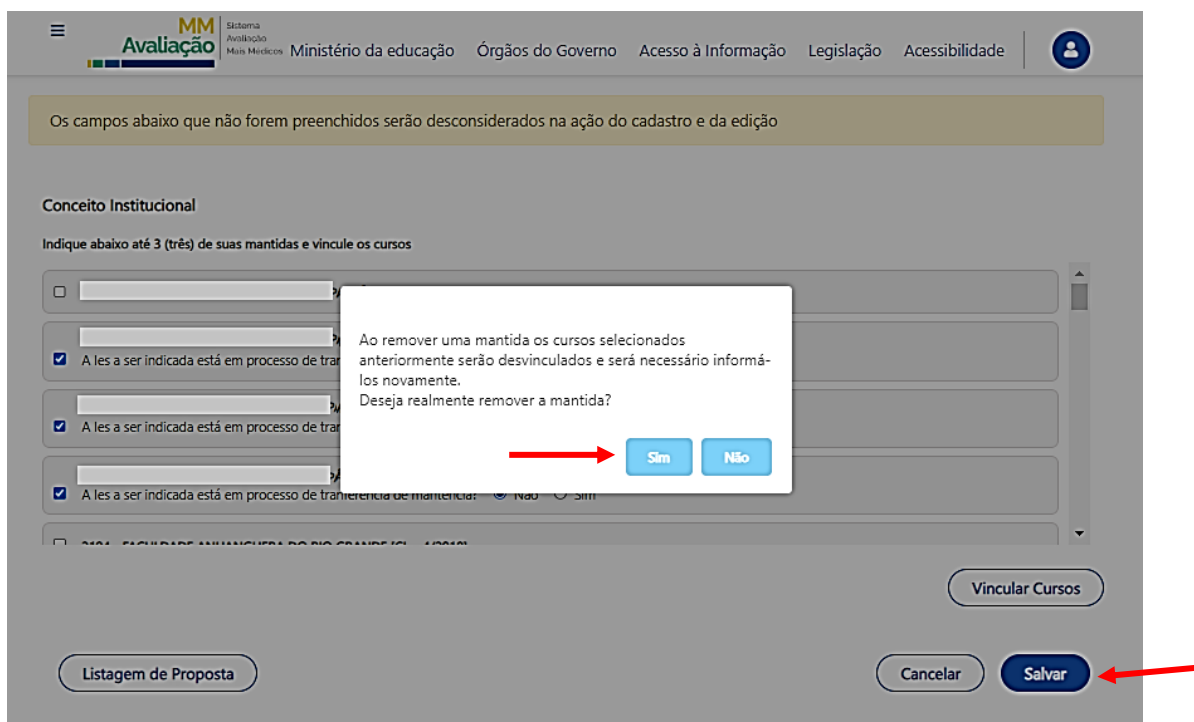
MM Avaliação Sistema Avaliação Mais Médicos

Ministério da educação Órgãos do Governo Acesso à Informação Legislação Acessibilidade

Os campos abaixo que não forem preenchidos serão desconsiderados na ação do cadastro e da edição

Conceito Institucional

Indique abaixo até 3 (três) de suas mantidas e vincule os cursos

A Ies a ser indicada está em processo de tra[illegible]

A Ies a ser indicada está em processo de tra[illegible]

A Ies a ser indicada está em processo de transferência de mantença? Não Sim

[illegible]

Ao remover uma mantida os cursos selecionados anteriormente serão desvinculados e será necessário informá-los novamente.
Deseja realmente remover a mantida?

Sim Não

Vincular Cursos

Listagem de Proposta

Cancelar Salvar